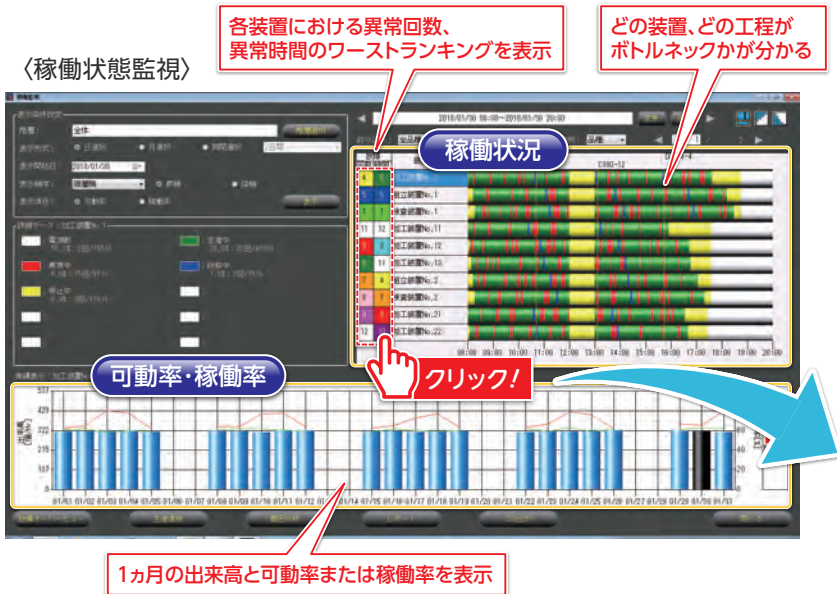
〈稼働状態監視〉

各装置における異常回数、異常時間のワーストランキングを表示

どの装置、どの工程がボトルネックかが分かる

稼働状況

可動率・稼働率

クリック!

1ヵ月の出来高と可動率または稼働率を表示

全体

2018/01/08

稼働率

電源断

異常中

停止中

生産中

待機中

2018/01/30 06:00~2018/01/30 20:00

加工装置No.1

組立装置No.1

検査装置No.1

加工装置No.11

加工装置No.12

加工装置No.13

組立装置No.2

検査装置No.2

加工装置No.21

加工装置No.22

08:00 09:00 10:00 11:00 12:00 13:00 14:00 15:00 16:00 17:00 18:00 19:00 20:00

01/01 01/02 01/03 01/04 01/05 01/06 01/07 01/08 01/09 01/10 01/11 01/12 01/13 01/14 01/15 01/16 01/17 01/18 01/19 01/20 01/21 01/22 01/23 01/24 01/25 01/26 01/27 01/28 01/29 01/30 01/31